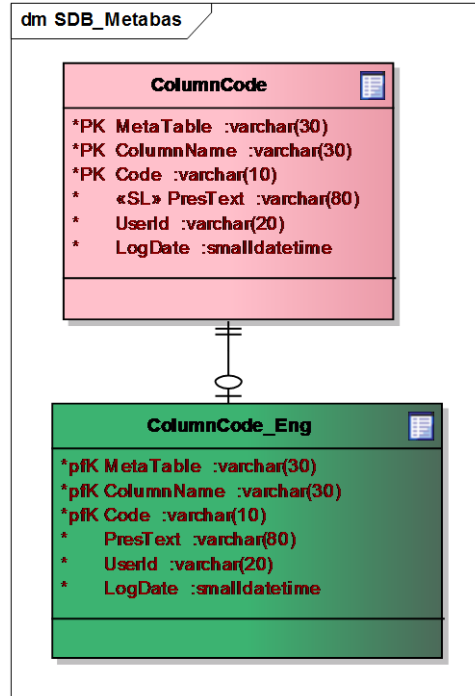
dm SDB_Metabas

ColumnCode

*PK MetaTable :varchar(30)
*PK ColumnName :varchar(30)
*PK Code :varchar(10)
* «SL» PresText :varchar(80)
* UserId :varchar(20)
* LogDate :smalldatetime

ColumnCode_Eng

*pfK MetaTable :varchar(30)
*pfK ColumnName :varchar(30)
*pfK Code :varchar(10)
* PresText :varchar(80)
* UserId :varchar(20)
* LogDate :smalldatetime